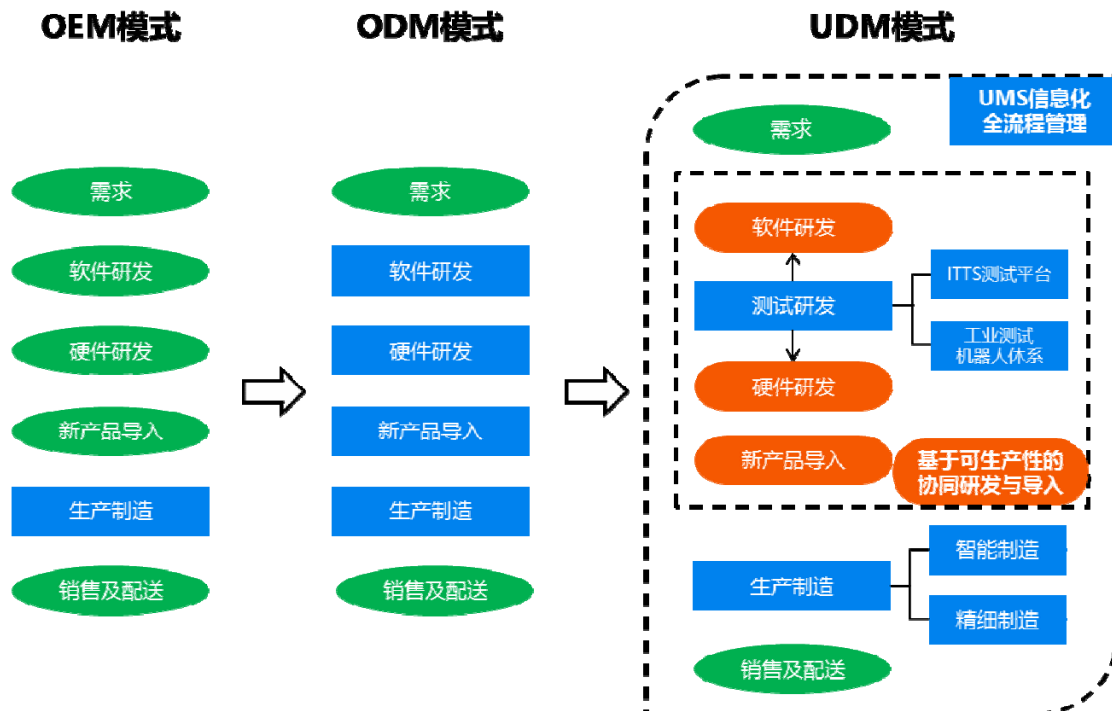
OEM模式

需求

软件研发

硬件研发

新产品导入

生产制造

销售及配送

ODM模式

需求

软件研发

硬件研发

新产品导入

生产制造

销售及配送

UDM模式

UMS信息化全流程管理

需求

软件研发

测试研发

ITTS测试平台

工业测试机器人体系

硬件研发

新产品导入

基于可生产性的协同研发与导入

生产制造

智能制造

精细制造

销售及配送